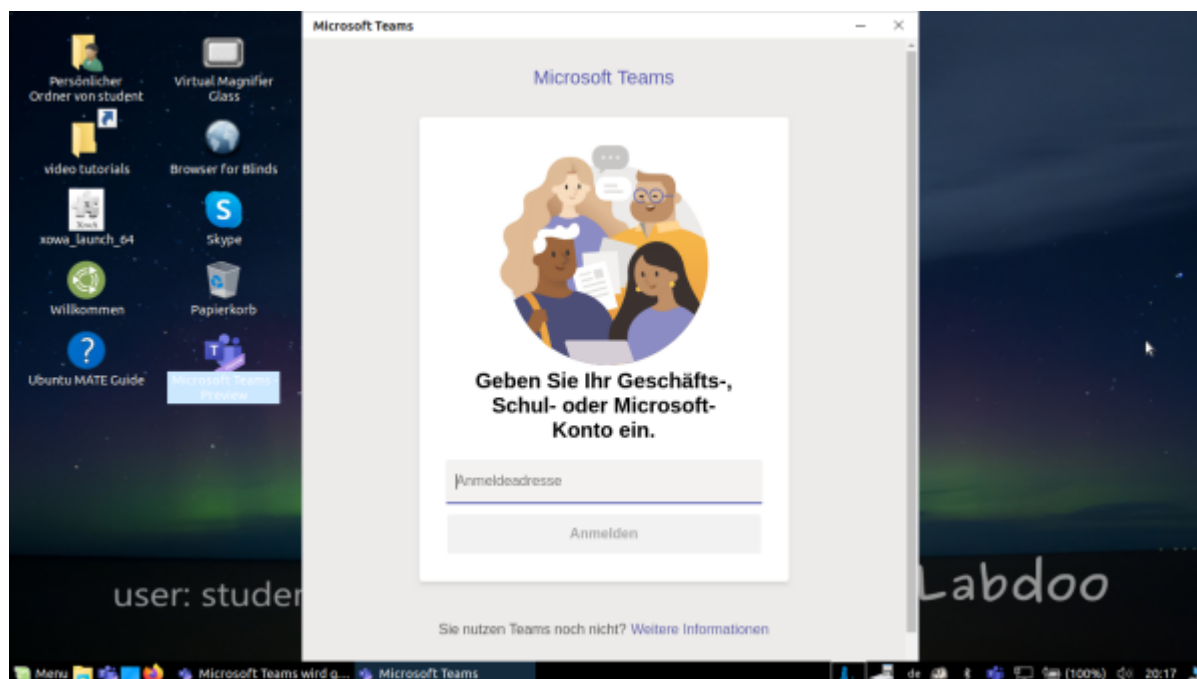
Persönlicher Ordner von student

Virtual Magnifier Glass

video tutorials

Browser for Blinds

xowa_launch_64

Skype

Willkommen

Papierkorb

Ubuntu MATE Guide

Microsoft Teams - Preview

user: studer

Labdoo

Microsoft Teams

Microsoft Teams

Geben Sie Ihr Geschäfts-, Schul- oder Microsoft-Konto ein.

Anmeldeadresse

Anmelden

Sie nutzen Teams noch nicht? Weitere Informationen

Menu

Microsoft Teams wird g...

Microsoft Teams

de

(100%)

20:17